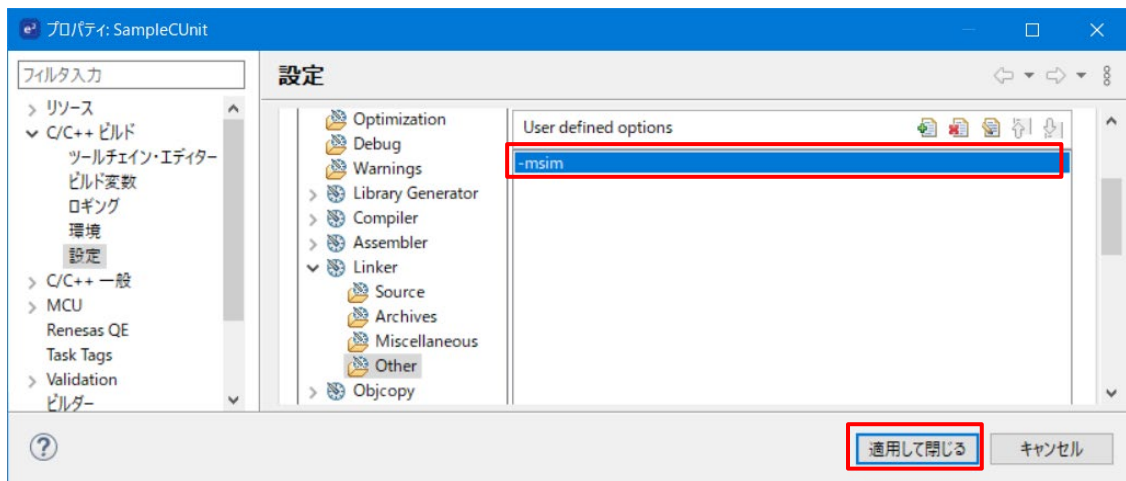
プロパティ: SampleCUnit

フィルタ入力

> リソース
C/C++ ビルド
ツールチェイン・エディター
ビルド変数
ロギング
環境
設定
> C/C++ 一般
> MCU
Renesas QE
Task Tags
> Validation
ビルダー

設定

Optimization
Debug
Warnings
> Library Generator
> Compiler
> Assembler
Linker
Source
Archives
Miscellaneous
Other
> Objcopy

User defined options

-msim

?

適用して閉じる

キャンセル